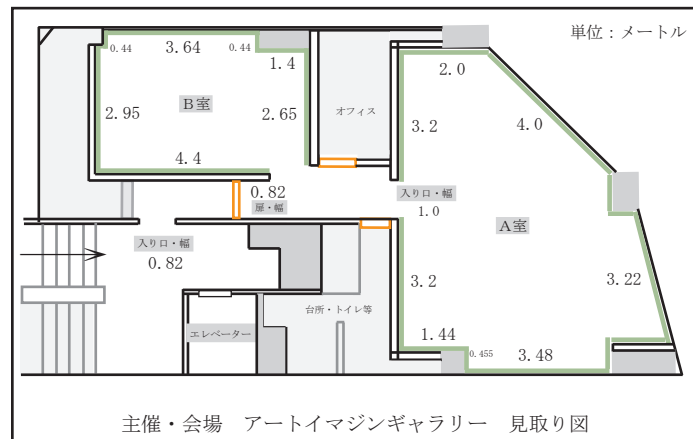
単位：メートル

0.44 3.64 0.44
1.4
B室
2.95
2.65
4.4
オフィス
2.0
4.0
3.2
0.82
扉・幅
入り口・幅
1.0
A室
入り口・幅
0.82
3.2
3.22
エレベーター
台所・トイレ等
1.44
0.455 3.48

主催・会場 アートイマジンギャラリー 見取り図